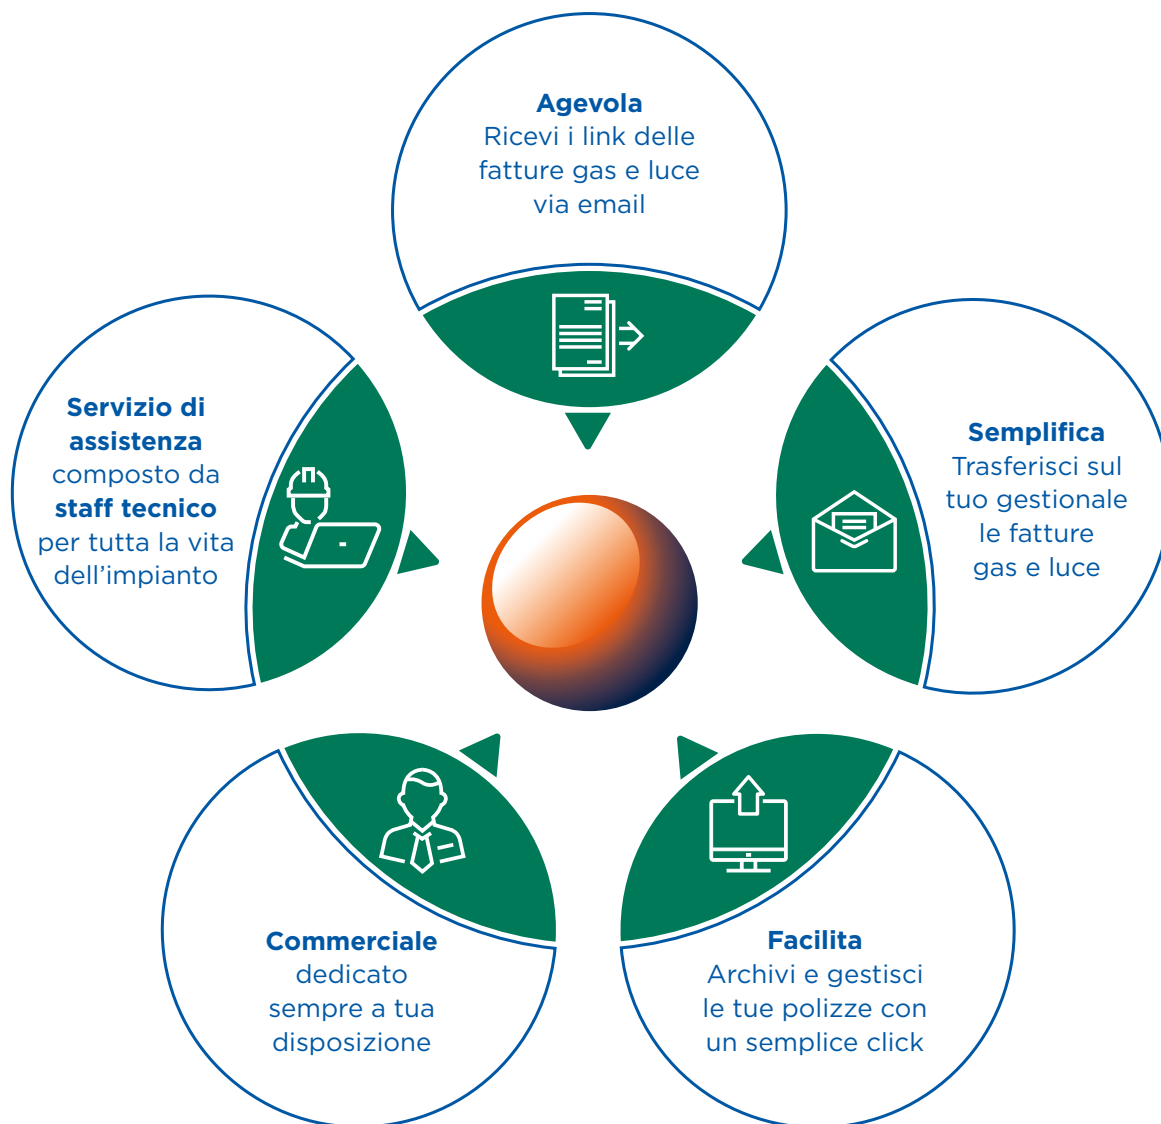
**Agevola**
Ricevi i link delle fatture gas e luce via email

**Servizio di assistenza**
composto da **staff tecnico** per tutta la vita dell'impianto

**Semplifica**
Trasferisci sul tuo gestionale le fatture gas e luce

**Commerciale**
dedicato sempre a tua disposizione

**Facilita**
Archivi e gestisci le tue polizze con un semplice click